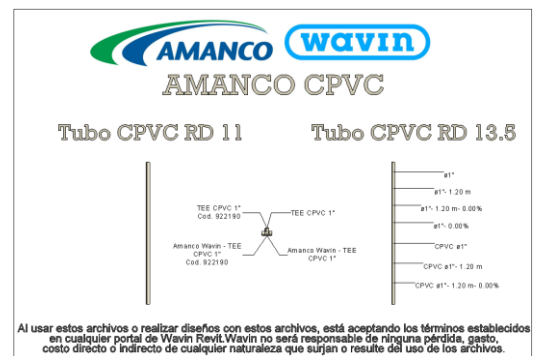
AMANCO wavin

AMANCO CPVC

Tubo CPVC RD 11

Tubo CPVC RD 13.5

TEE CPVC 1"
Cod. 922190

TEE CPVC 1"

Amanco Wavin - TEE CPVC 1"
Cod. 922190

Amanco Wavin - TEE CPVC 1"

ø1"

ø1"- 1.20 m

ø1"- 1.20 m- 0.00%

ø1"- 0.00%

CPVC ø1"

CPVC ø1"- 1.20 m

CPVC ø1"- 1.20 m- 0.00%

Al usar estos archivos o realizar diseños con estos archivos, está aceptando los términos establecidos en cualquier portal de Wavin Revit.Wavin no será responsable de ninguna pérdida, gasto, costo directo o indirecto de cualquier naturaleza que surjan o resulte del uso de los archivos.